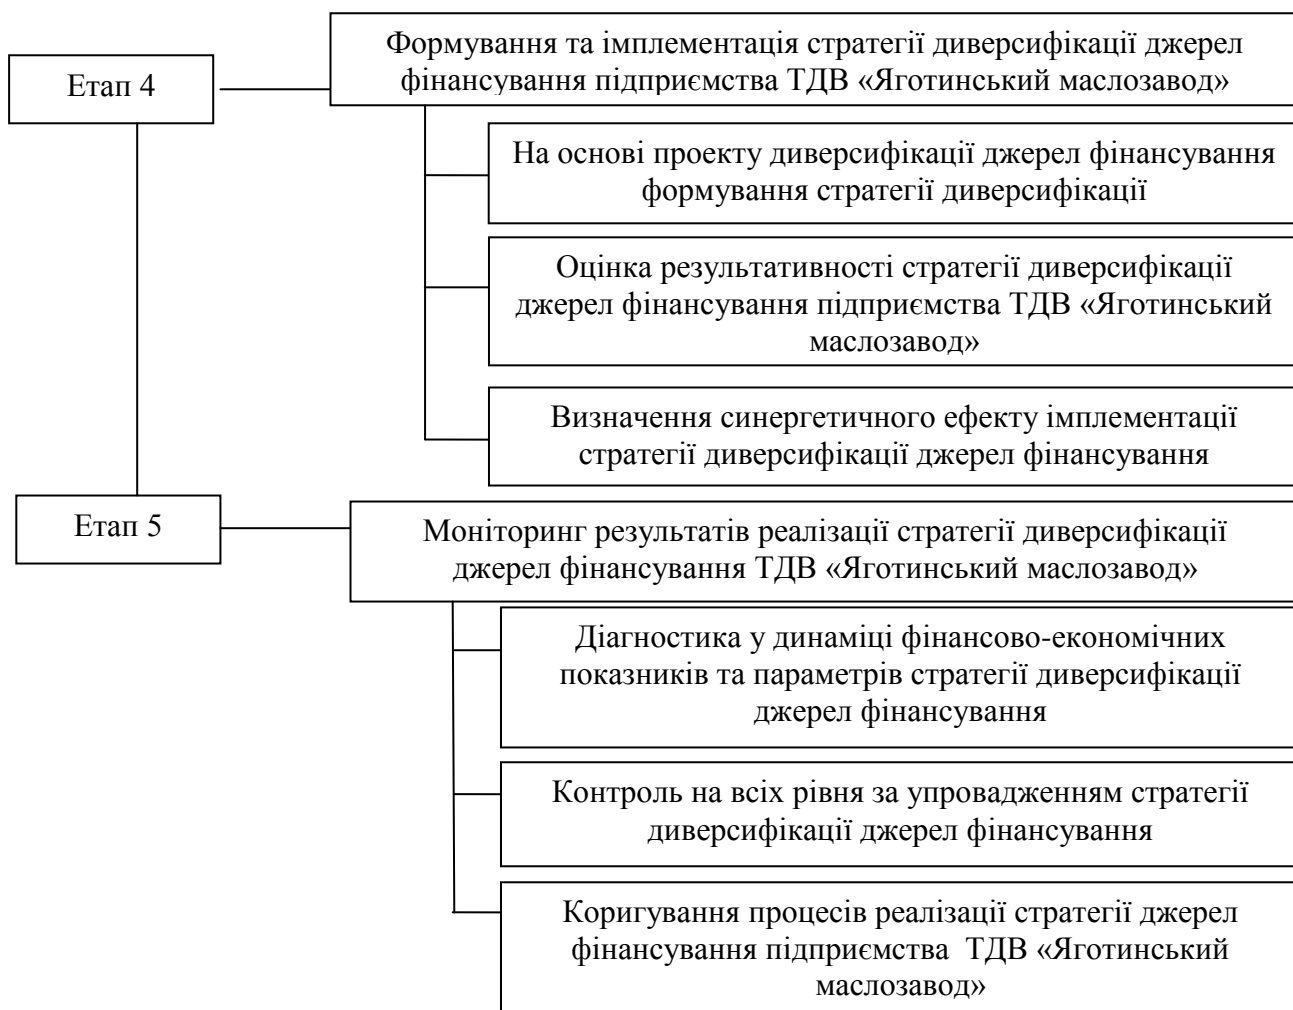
Етап 4

Формування та імплементація стратегії диверсифікації джерел фінансування підприємства ТДВ «Яготинський маслозавод»

На основі проекту диверсифікації джерел фінансування формування стратегії диверсифікації

Оцінка результативності стратегії диверсифікації джерел фінансування підприємства ТДВ «Яготинський маслозавод»

Визначення синергетичного ефекту імплементації стратегії диверсифікації джерел фінансування

Етап 5

Моніторинг результатів реалізації стратегії диверсифікації джерел фінансування ТДВ «Яготинський маслозавод»

Діагностика у динаміці фінансово-економічних показників та параметрів стратегії диверсифікації джерел фінансування

Контроль на всіх рівня за упровадженням стратегії диверсифікації джерел фінансування

Коригування процесів реалізації стратегії джерел фінансування підприємства ТДВ «Яготинський маслозавод»